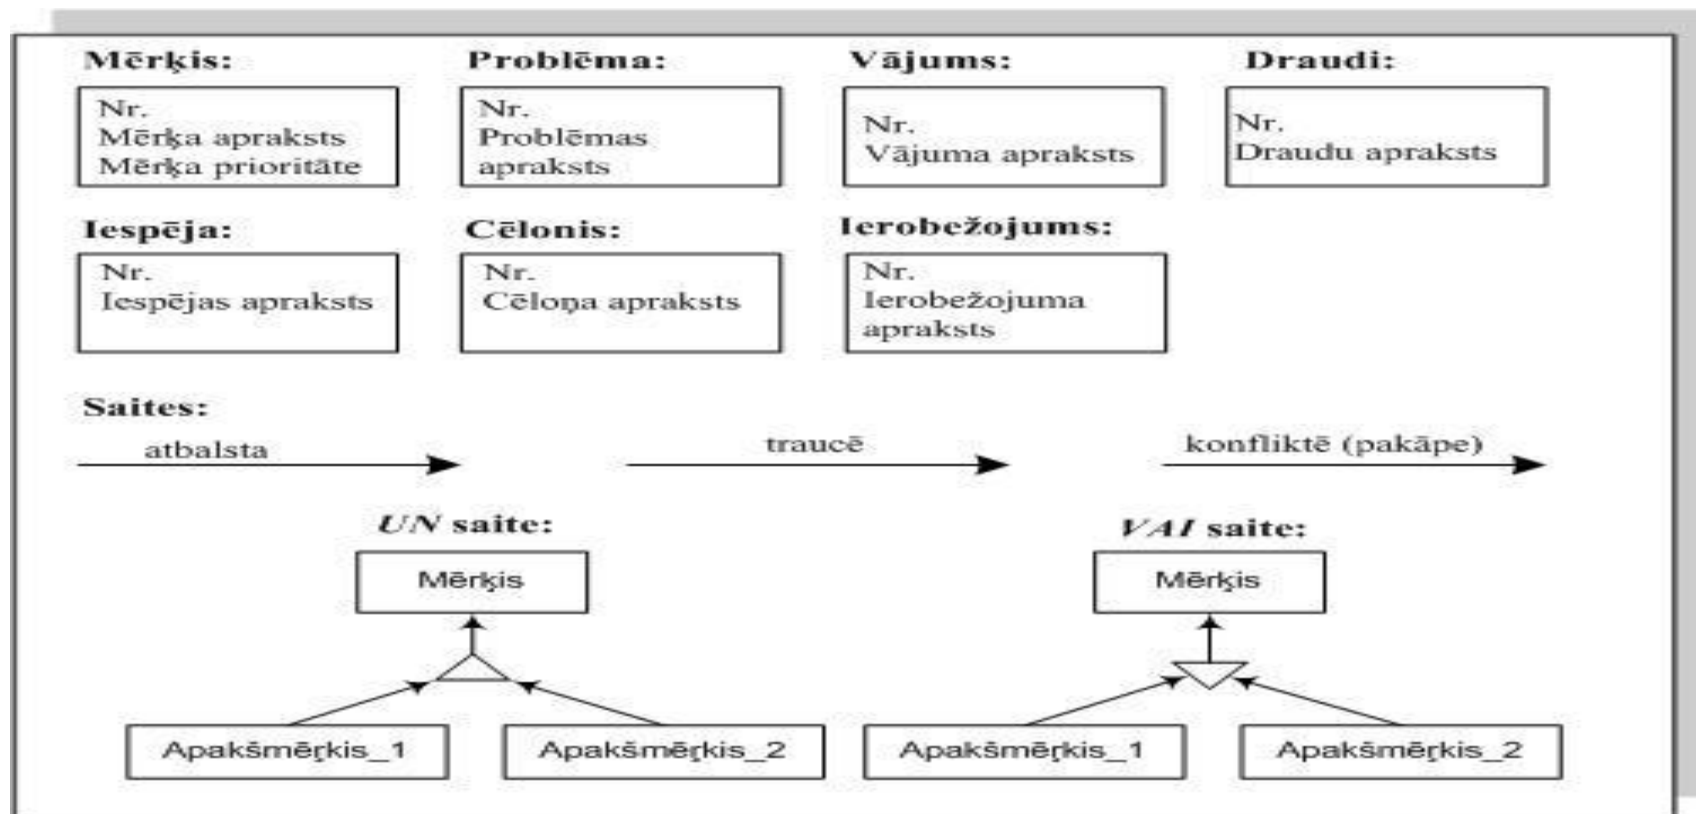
Mērķis:

Nr.
Mērķa apraksts
Mērķa prioritāte

Problēma:

Nr.
Problēmas apraksts

Vājums:

Nr.
Vājuma apraksts

Draudi:

Nr.
Draudu apraksts

Iespēja:

Nr.
Iespējas apraksts

Cēlonis:

Nr.
Cēloņa apraksts

Ierobežojums:

Nr.
Ierobežojuma apraksts

Saites:

atbalsta

traucē

konfliktē (pakāpe)

*UN* saite:

Mērķis

Apakšmērķis_1

Apakšmērķis_2

*VAI* saite:

Mērķis

Apakšmērķis_1

Apakšmērķis_2